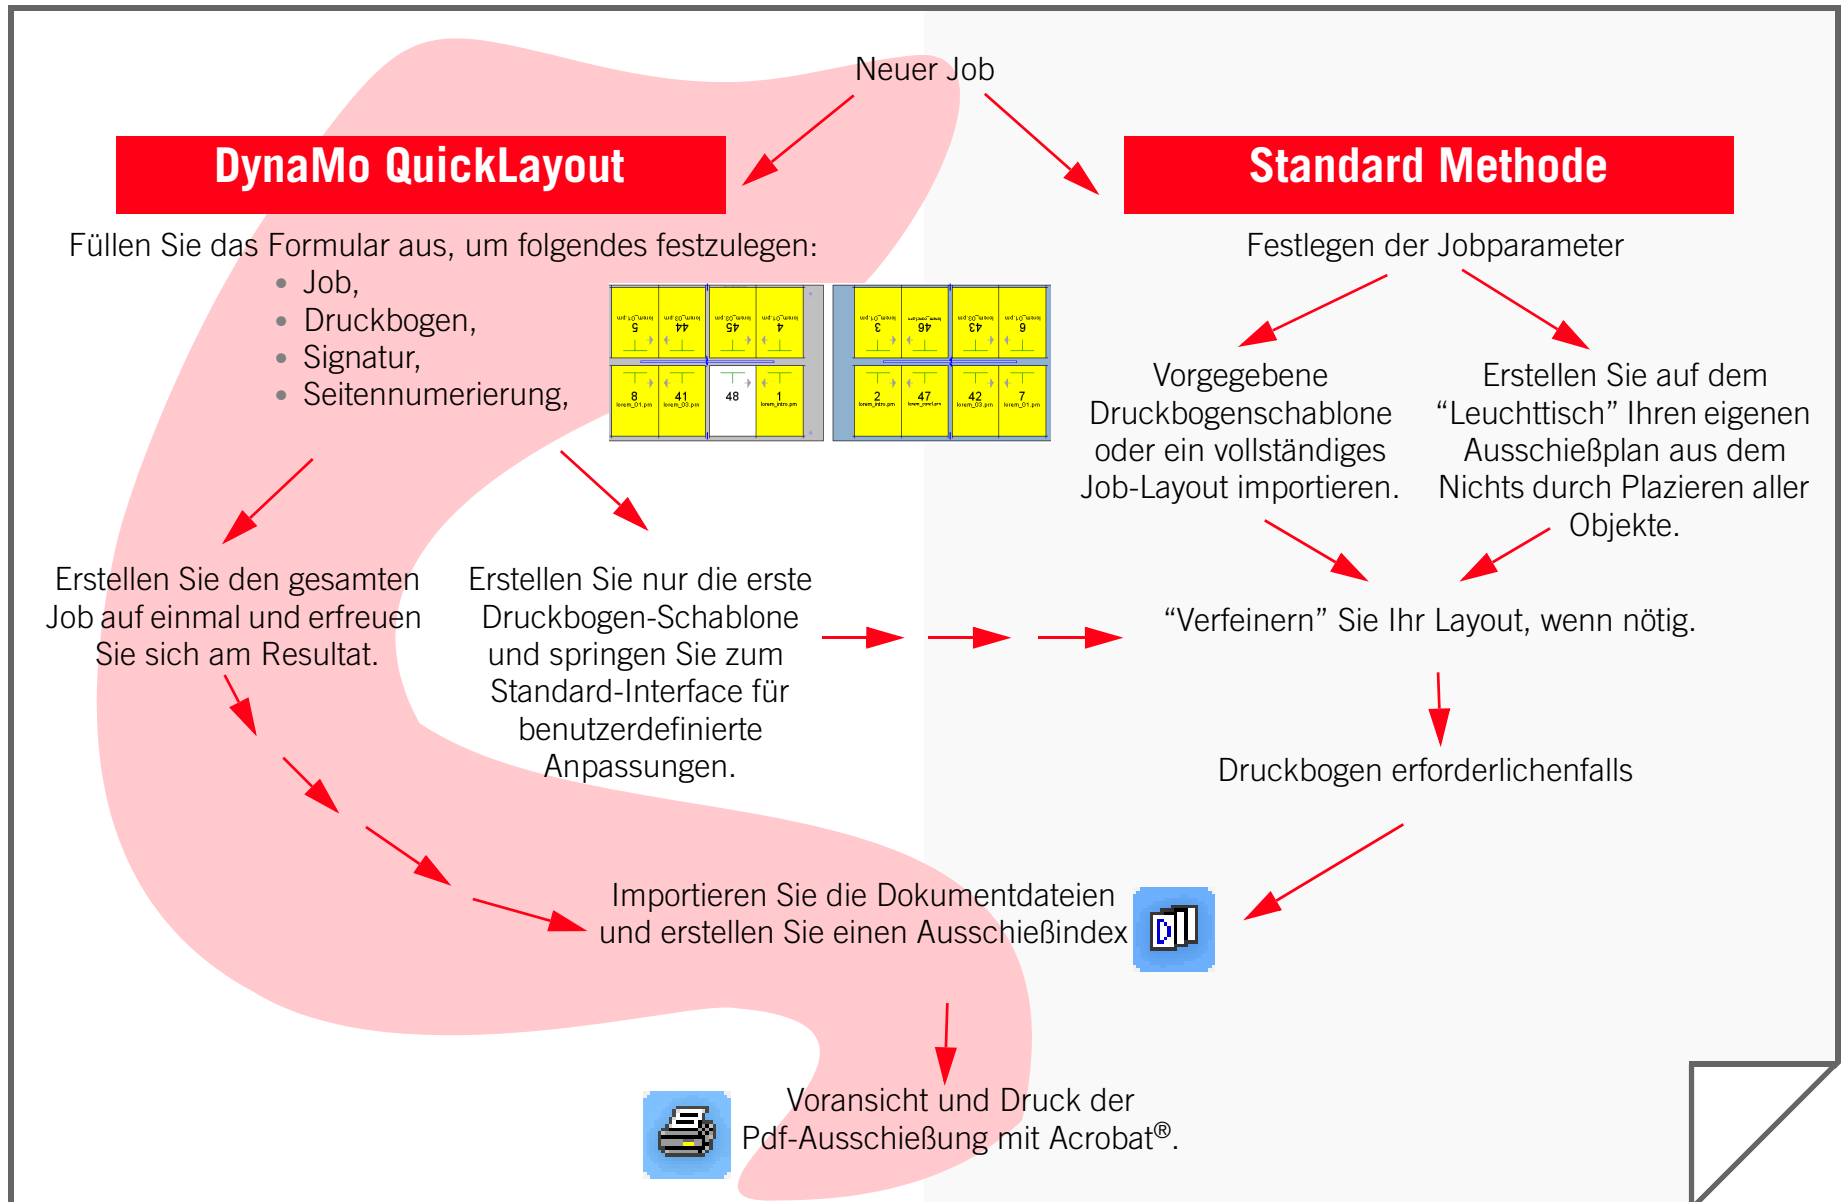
Neuer Job

DynaMo QuickLayout

Standard Methode

Füllen Sie das Formular aus, um folgendes festzulegen:
• Job,
• Druckbogen,
• Signatur,
• Seitennumerierung,

| 5 | 44 | 45 | 4 |
|---|---|---|---|
| 8 | 41 | 48 | 1 |

| 3 | 46 | 43 | 6 |
|---|---|---|---|
| 2 | 47 | 42 | 7 |

Festlegen der Jobparameter

Vorgegebene Druckbogenschablone oder ein vollständiges Job-Layout importieren.

Erstellen Sie auf dem “Leuchttisch” Ihren eigenen Ausschießplan aus dem Nichts durch Plazieren aller Objekte.

Erstellen Sie den gesamten Job auf einmal und erfreuen Sie sich am Resultat.

Erstellen Sie nur die erste Druckbogen-Schablone und springen Sie zum Standard-Interface für benutzerdefinierte Anpassungen.

“Verfeinern” Sie Ihr Layout, wenn nötig.

Druckbogen erforderlichenfalls

Importieren Sie die Dokumentdateien und erstellen Sie einen Ausschießindex

Voransicht und Druck der Pdf-Ausschießung mit Acrobat®.